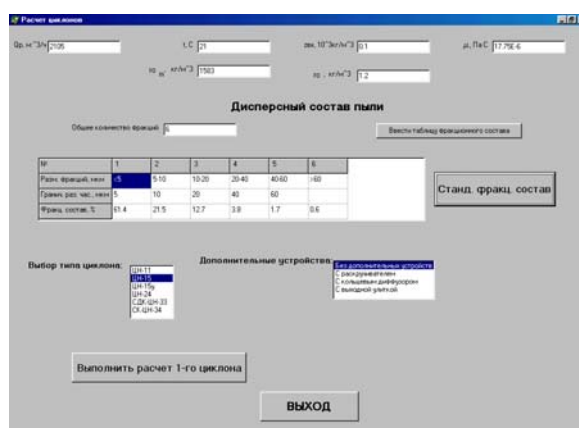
Расчет циклонов

Qр, м^3/ч 2105

t, C 21

ρвх, 10^3кг/м^3 0.1

μ, Па·С 17.75Е-6

ρч, кг/м^3 1583

ρг, кг/м^3 1.2

Дисперсный состав пыли

Общее количество фракций 6

Ввести таблицу фракционного состава

| № | 1 | 2 | 3 | 4 | 5 | 6 |
|---|---|---|---|---|---|---|
| Разм. фракций, мкм | <5 | 5-10 | 10-20 | 20-40 | 40-60 | >60 |
| Границ. разм. час., мкм | 5 | 10 | 20 | 40 | 60 | |
| Фракц. состав, % | 61.4 | 21.5 | 12.7 | 3.8 | 1.7 | 0.6 |

Станд. фракц. состав

Выбор типа циклона:

ЦН-11
ЦН-15
ЦН-15у
ЦН-24
СДК-ЦН-33
СК-ЦН-34

Дополнительные устройства:

Без дополнительных устройств
С раскручивателем
С кольцевым диффузором
С выходной улиткой

Выполнить расчет 1-го циклона

ВЫХОД